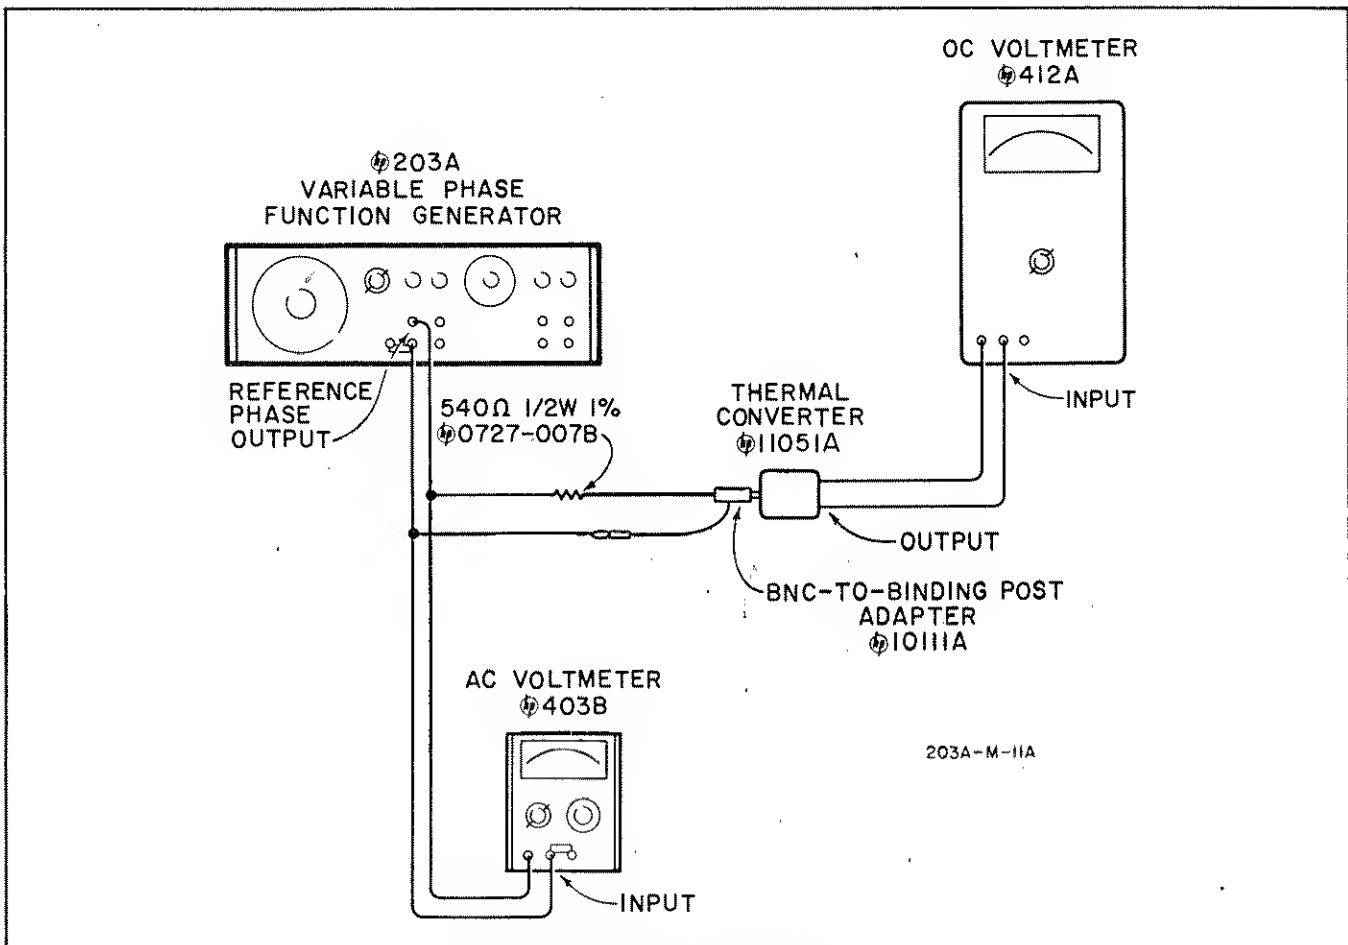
OC VOLTMETER
hp 412A

hp 203A
VARIABLE PHASE
FUNCTION GENERATOR

REFERENCE
PHASE
OUTPUT

540Ω 1/2W 1%
hp 0727-007B

THERMAL
CONVERTER
hp 11051A

INPUT

OUTPUT

BNC-TO-BINDING POST
ADAPTER
hp 10111A

AC VOLTMETER
hp 403B

203A-M-11A

INPUT